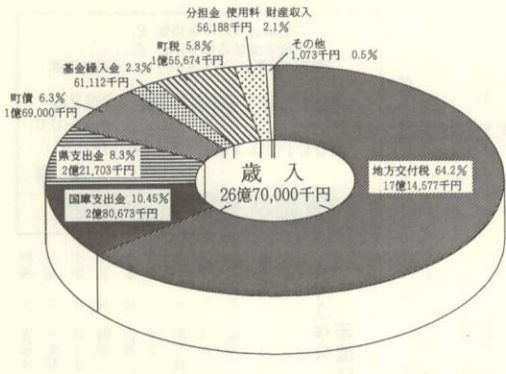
分担金 使用料 財産収入
56,188千円 2.1%

その他
1,073千円 0.5%

町税 5.8%
1億55,674千円

基金繰入金 2.3%
61,112千円

町債 6.3%
1億69,000千円

県支出金 8.3%
2億21,703千円

歳入
26億70,000千円

地方交付税 64.2%
17億14,577千円

国庫支出金 10.45%
2億80,673千円